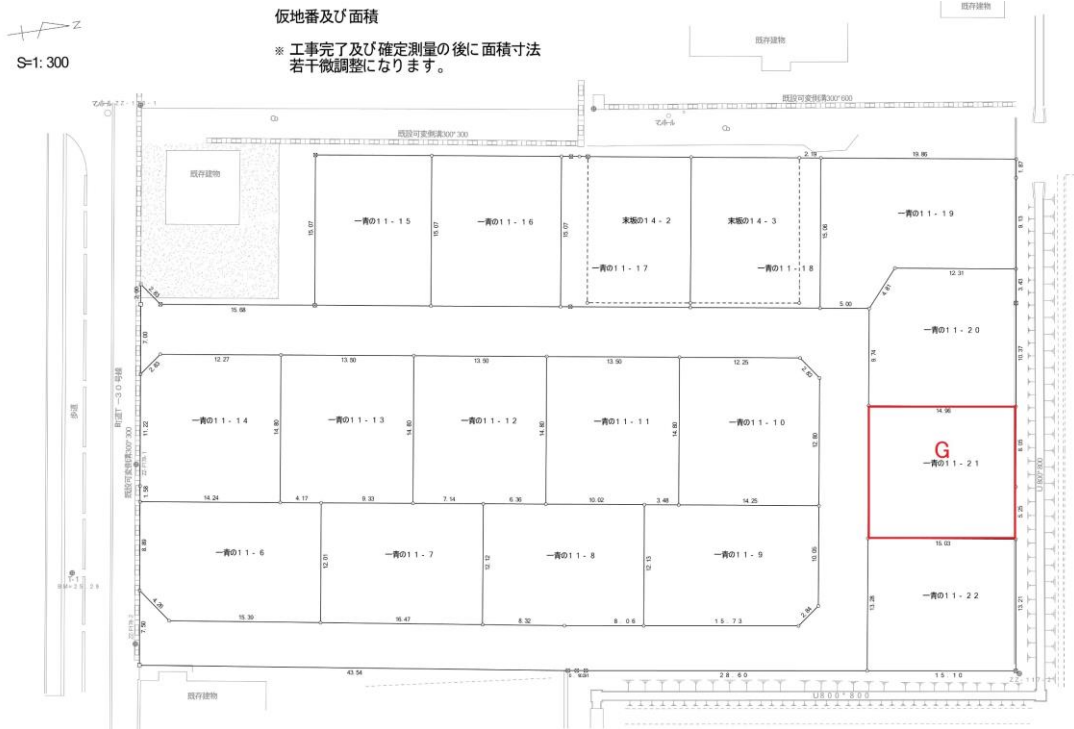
仮地番及び面積

※ 工事完了及び確定測量の後に面積寸法若干微調整になります。

S=1: 300

既存建物

既存建物

既設可変側溝300*600

既設可変側溝300*300

既存建物

一青の１１－１５
一青の１１－１６
末垣の１４－２
末垣の１４－３
一青の１１－１７
一青の１１－１８
一青の１１－１９
一青の１１－２０
一青の１１－１４
一青の１１－１３
一青の１１－１２
一青の１１－１１
一青の１１－１０
G
一青の１１－２１
一青の１１－６
一青の１１－７
一青の１１－８
一青の１１－９
一青の１１－２２

町道Ｉ－３０号線
歩道

15.68
2.09
19.86
12.31
5.00
12.27
13.50
13.50
13.50
12.25
14.96
14.24
4.17
9.33
7.14
6.36
10.02
3.48
14.25
15.03
15.30
16.47
8.32
8.06
15.73
43.54
28.60
15.10

既存建物

U800*800